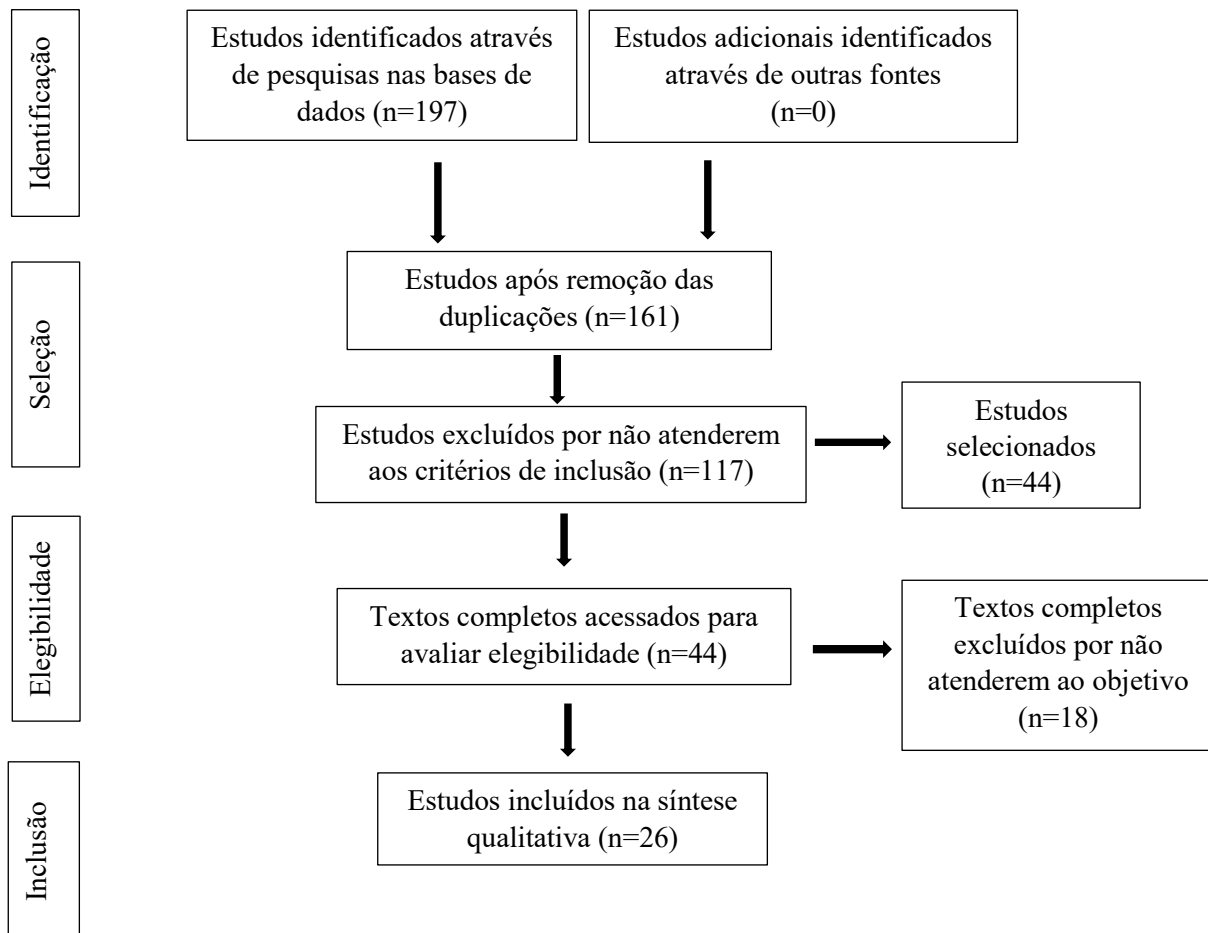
Identificação

Estudos identificados através de pesquisas nas bases de dados (n=197)

Estudos adicionais identificados através de outras fontes (n=0)

Seleção

Estudos após remoção das duplicações (n=161)

Estudos excluídos por não atenderem aos critérios de inclusão (n=117)

Estudos selecionados (n=44)

Elegibilidade

Textos completos acessados para avaliar elegibilidade (n=44)

Textos completos excluídos por não atenderem ao objetivo (n=18)

Inclusão

Estudos incluídos na síntese qualitativa (n=26)